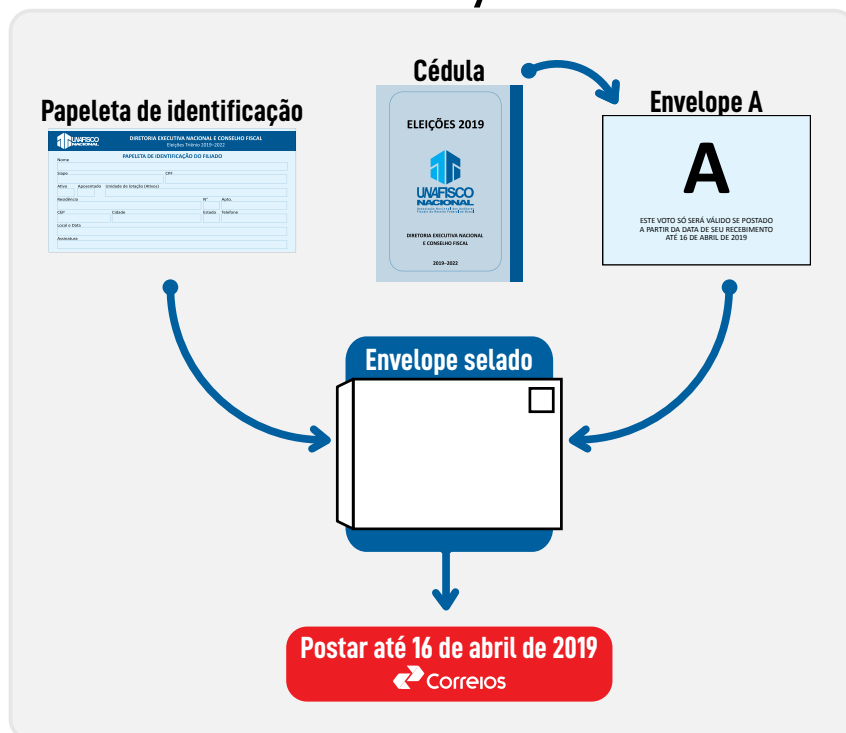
Papeleta de identificação

UNAFISCO NACIONAL

DIRETORIA EXECUTIVA NACIONAL E CONSELHO FISCAL
Eleições Triênio 2019-2022

PAPELETA DE IDENTIFICAÇÃO DO FILIADO

Nome

Sigla

CPF

Ativo

Aposentado

Unidade de lotação (Ativos)

Residência

Nº

Apto.

CEP

Cidade

Estado

Telefone

Local e Data

Assinatura

Cédula

ELEIÇÕES 2019

UNAFISCO NACIONAL

DIRETORIA EXECUTIVA NACIONAL E CONSELHO FISCAL

2019–2022

Envelope A

A

ESTE VOTO SÓ SERÁ VÁLIDO SE POSTADO A PARTIR DA DATA DE SEU RECEBIMENTO ATÉ 16 DE ABRIL DE 2019

Envelope selado

Postar até 16 de abril de 2019

Correios